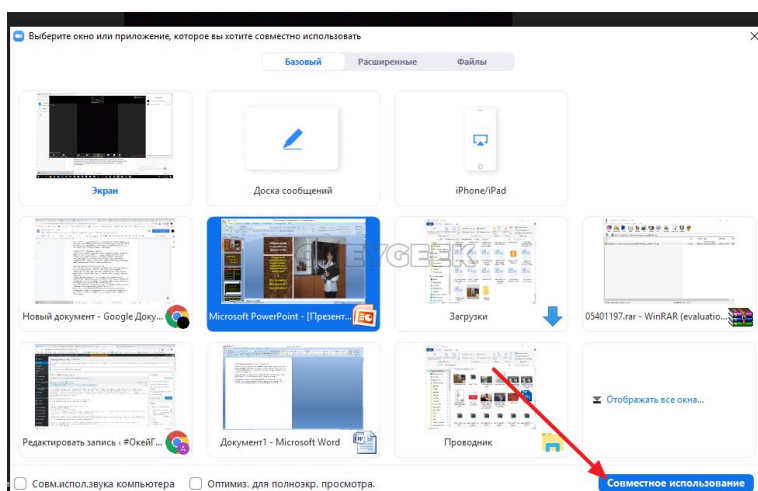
Выберите окно или приложение, которое вы хотите совместно использовать

Базовый Расширенные Файлы

Экран

Доска сообщений

iPhone/iPad

Новый документ - Google Доку...

Microsoft PowerPoint - [Презент...

EYGEEK

Загрузки

05401197.rar - WinRAR (evaluatio...

Редактировать запись ‹ #ОкейГ...

Документ1 - Microsoft Word

Проводник

Отображать все окна...

Совм.испол.звука компьютера

Оптимиз. для полноэкр. просмотра.

Совместное использование